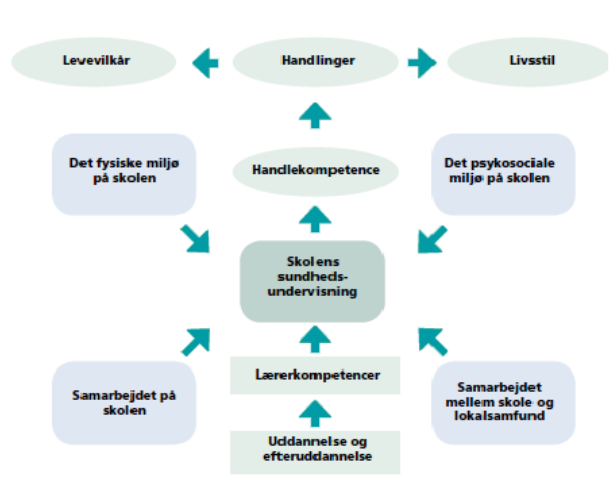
Levevilkår

Handlinger

Livsstil

Det fysiske miljø på skolen

Handlekompetence

Det psykosociale miljø på skolen

Skolens sundhedsundervisning

Lærerkompetencer

Samarbejdet på skolen

Samarbejdet mellem skole og lokalsamfund

Uddannelse og efteruddannelse